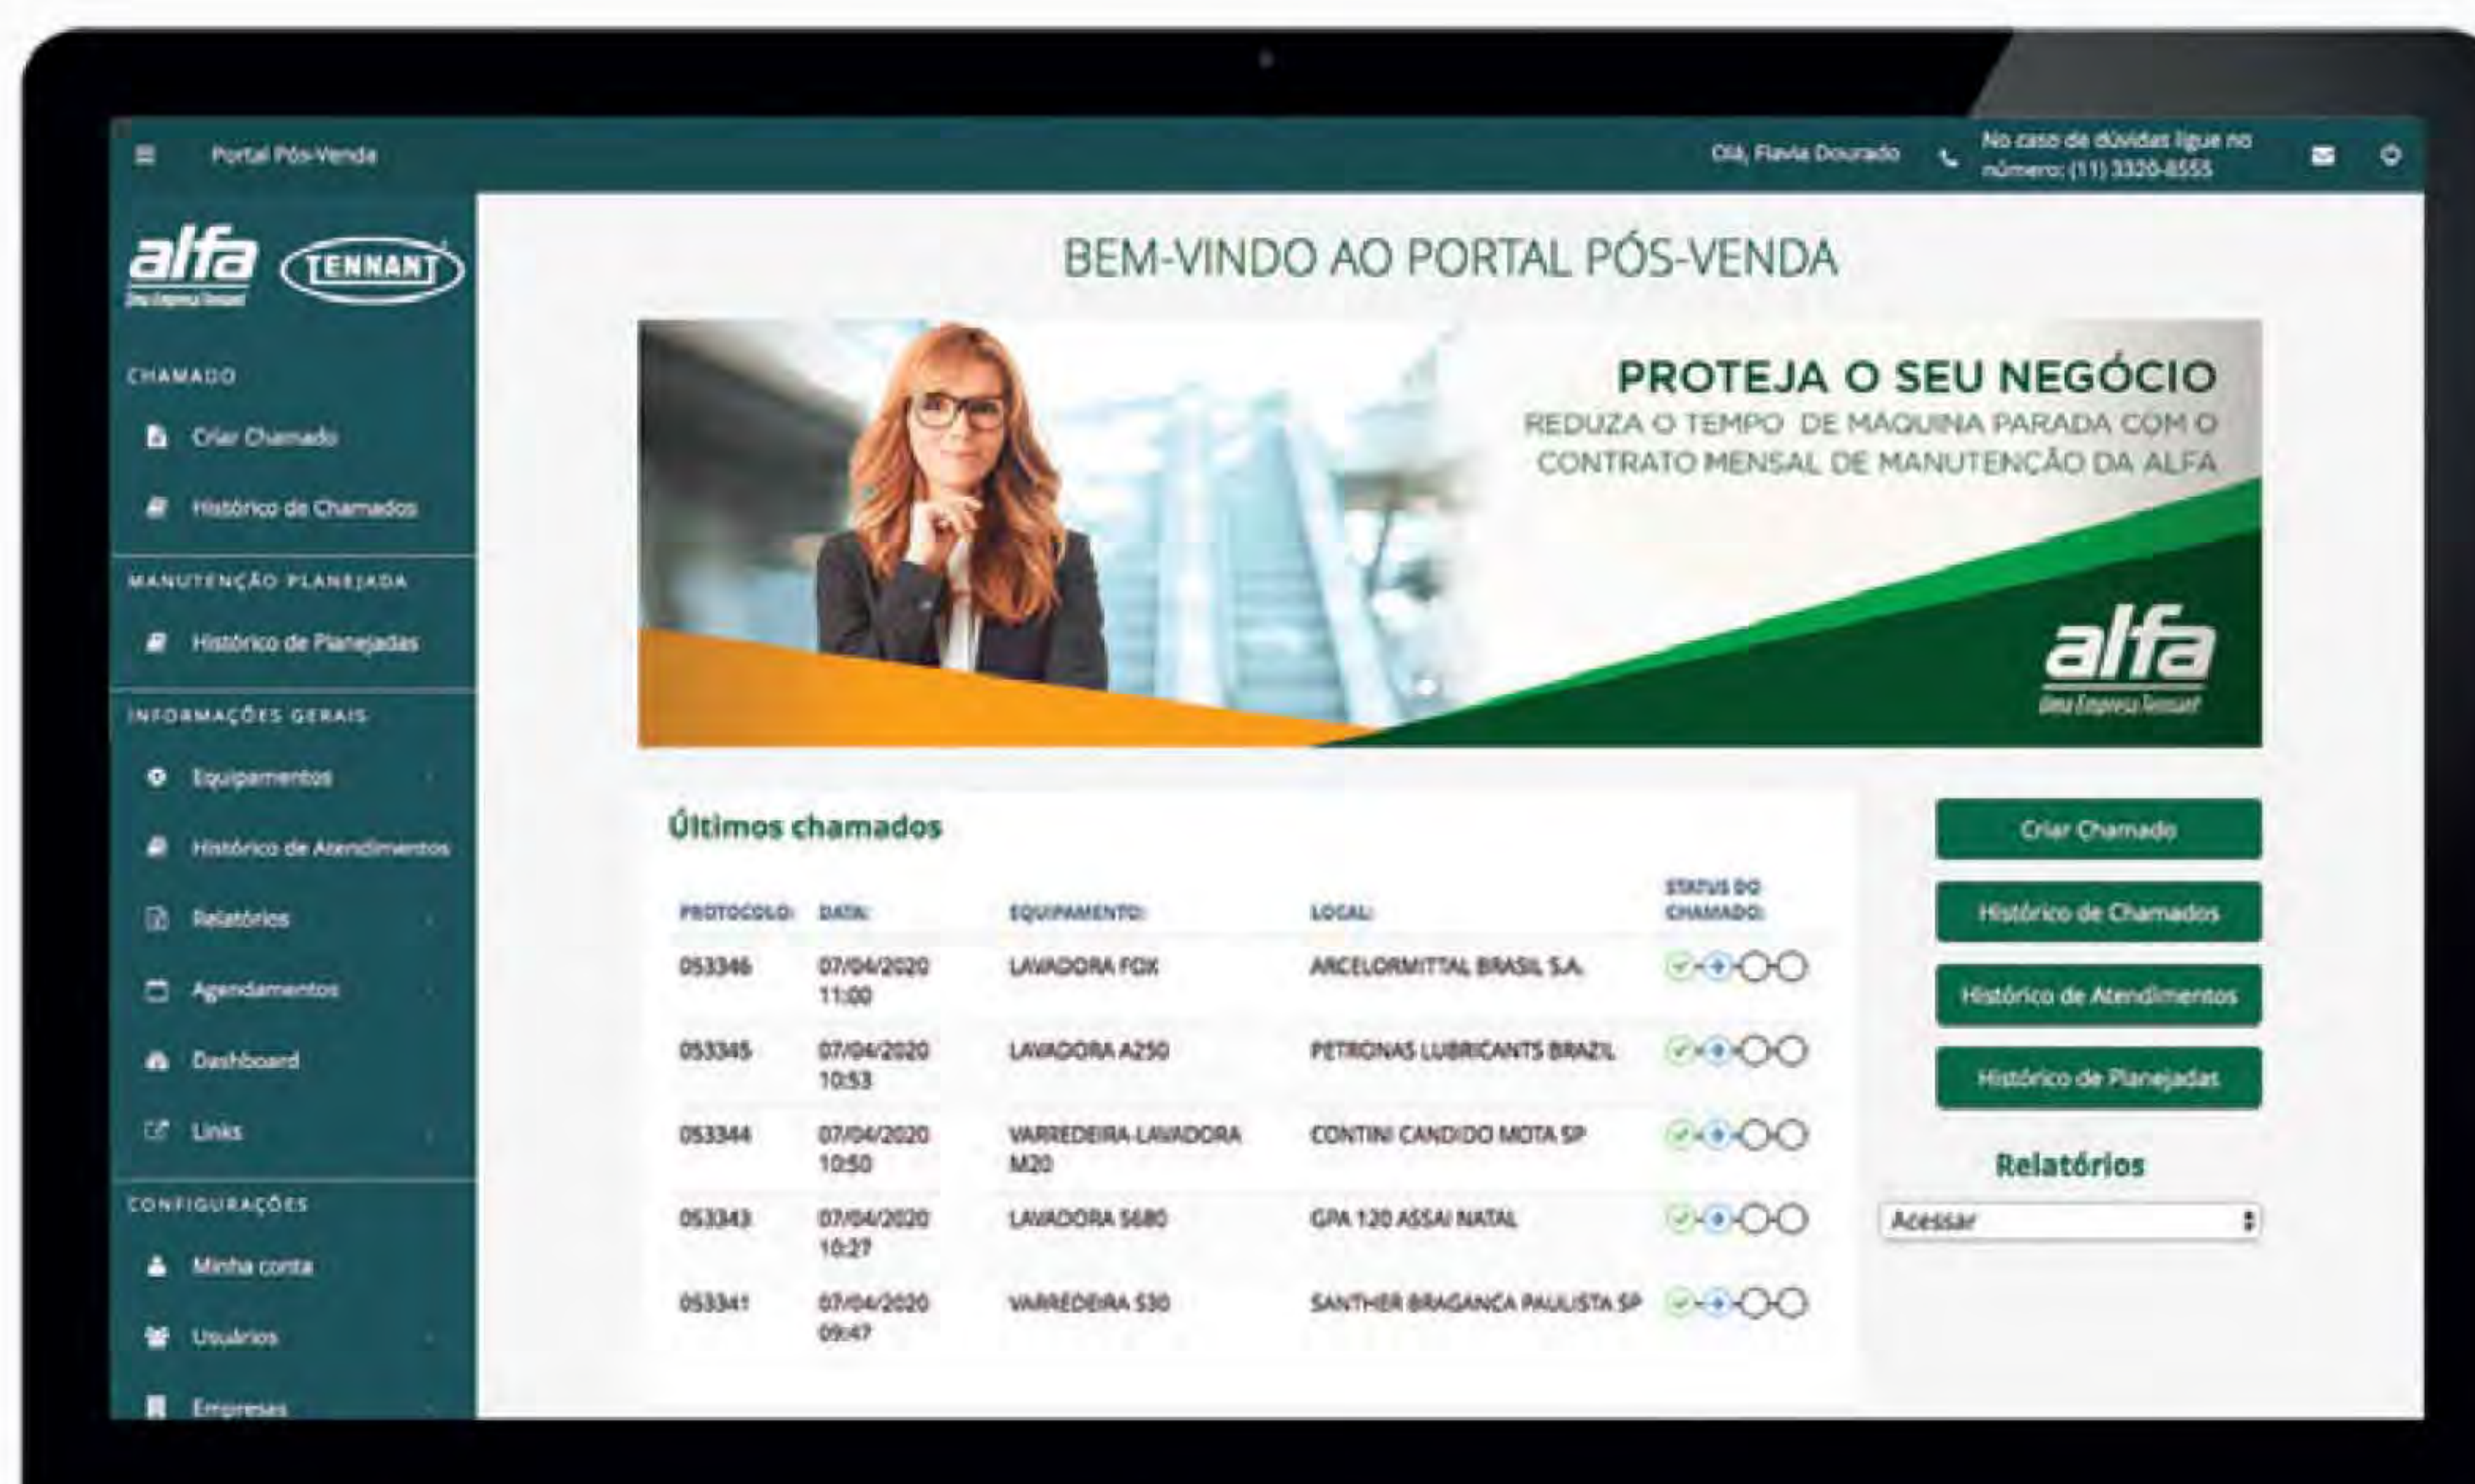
Portal Pós-Venda

Olá, Flavia Dourado

No caso de dúvidas ligue no número: (11) 3320-8555

alfa
Uma Empresa Tennant

TENNANT

CHAMADO

Criar Chamado

Histórico de Chamados

MANUTENÇÃO PLANEJADA

Histórico de Planejadas

INFORMAÇÕES GERAIS

Equipamentos

Histórico de Atendimentos

Relatórios

Agendamentos

Dashboard

Links

CONFIGURAÇÕES

Minha conta

Usuários

Empresas

BEM-VINDO AO PORTAL PÓS-VENDA

PROTEJA O SEU NEGÓCIO
REDUZA O TEMPO DE MAQUINA PARADA COM O CONTRATO MENSAL DE MANUTENÇÃO DA ALFA

alfa
Uma Empresa Tennant

Últimos chamados

| PROTOCOLO: | DATA: | EQUIPAMENTO: | LOCAL: | STATUS DO CHAMADO: |
|---|---|---|---|---|
| 053346 | 07/04/2020 11:00 | LAVADORA FOX | ARCELORMITTAL BRASIL S.A. | |
| 053345 | 07/04/2020 10:53 | LAVADORA A250 | PETRONAS LUBRICANTS BRAZIL | |
| 053344 | 07/04/2020 10:50 | VARREDEIRA-LAVADORA M20 | CONTINI CANDIDO MOTA SP | |
| 053343 | 07/04/2020 10:27 | LAVADORA 5680 | GPA 120 ASSAI NATAL | |
| 053341 | 07/04/2020 09:47 | VARREDEIRA S30 | SANTHER BRAGANCA PAULISTA SP | |

Criar Chamado

Histórico de Chamados

Histórico de Atendimentos

Histórico de Planejadat

Relatórios

Acessar